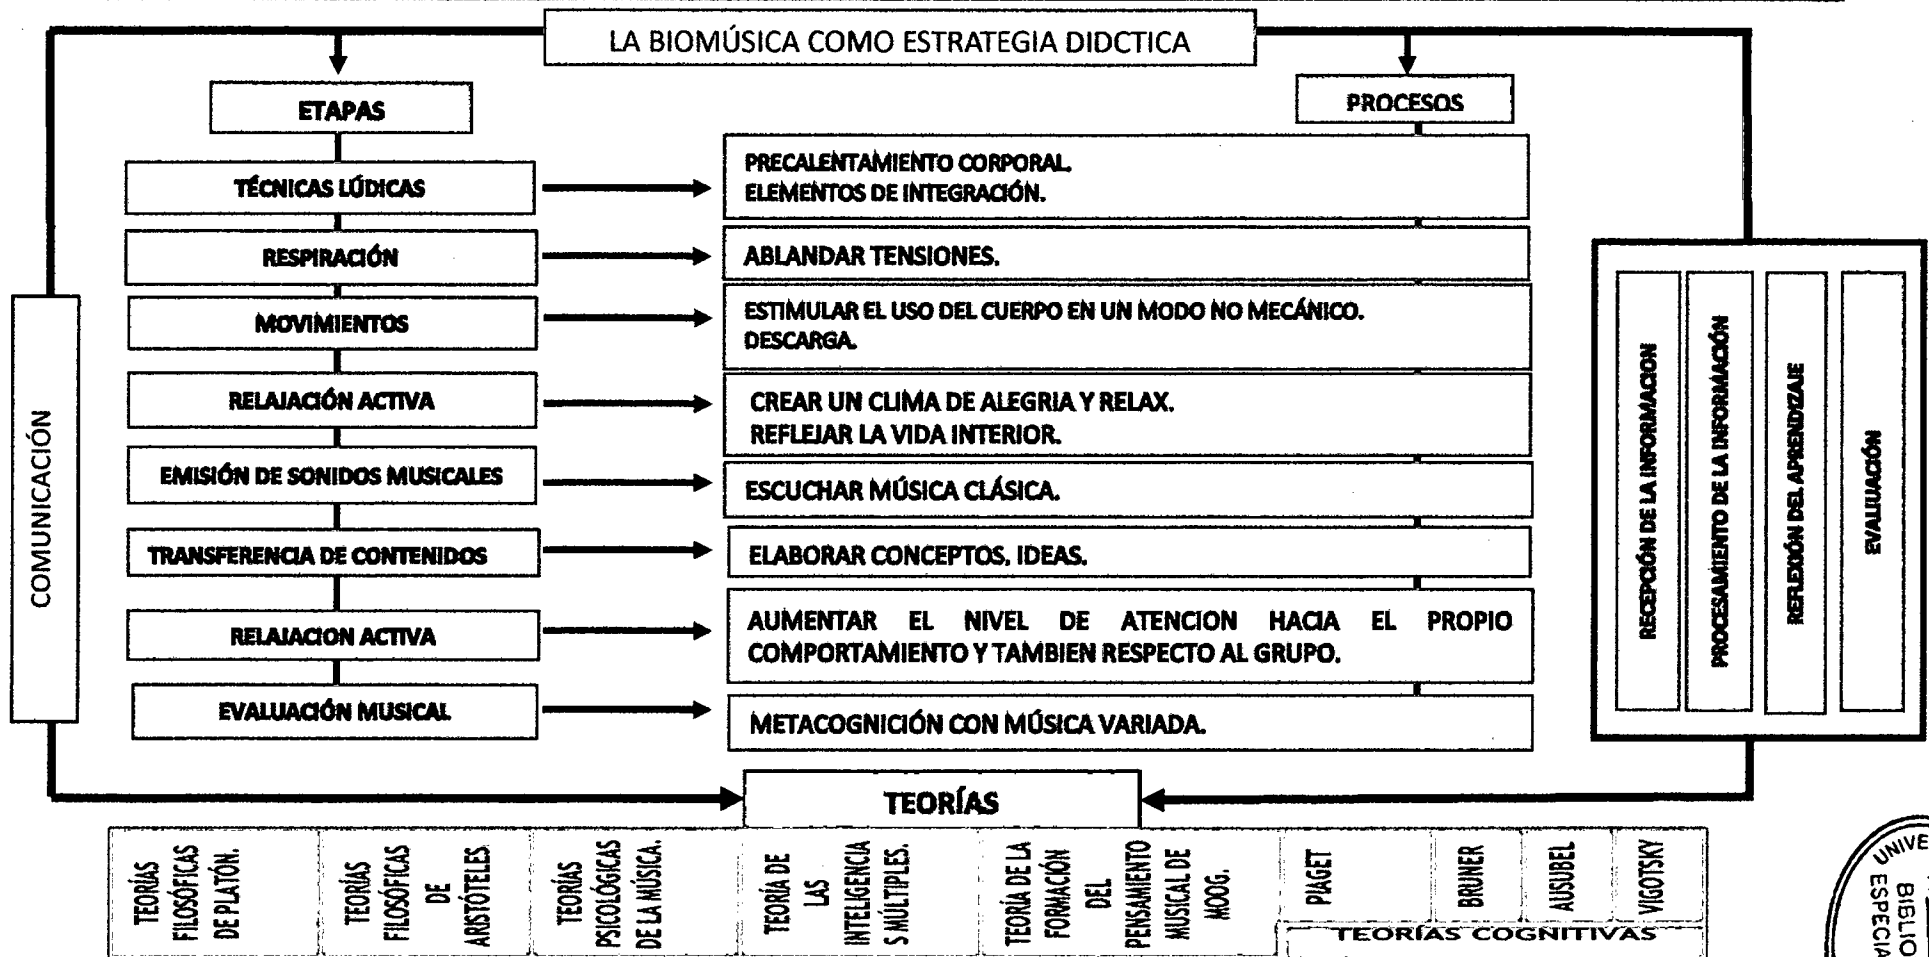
LA BIOMÚSICA COMO ESTRATEGIA DIDCTICA

ETAPAS

PROCESOS

TÉCNICAS LÚDICAS

PRECALENTAMIENTO CORPORAL.
ELEMENTOS DE INTEGRACIÓN.

RESPIRACIÓN

ABLANDAR TENSIONES.

MOVIMIENTOS

ESTIMULAR EL USO DEL CUERPO EN UN MODO NO MECÁNICO.
DESCARGA.

RELAJACIÓN ACTIVA

CREAR UN CLIMA DE ALEGRIA Y RELAX.
REFLEJAR LA VIDA INTERIOR.

EMISIÓN DE SONIDOS MUSICALES

ESCUCHAR MÚSICA CLÁSICA.

TRANSFERENCIA DE CONTENIDOS

ELABORAR CONCEPTOS, IDEAS.

RELAJACION ACTIVA

AUMENTAR EL NIVEL DE ATENCION HACIA EL PROPIO COMPORTAMIENTO Y TAMBIEN RESPECTO AL GRUPO.

EVALUACIÓN MUSICAL

METACOGNICIÓN CON MÚSICA VARIADA.

COMUNICACIÓN

RECEPCIÓN DE LA INFORMACION

PROCESAMIENTO DE LA INFORMACIÓN

REFLEXIÓN DEL APRENDIZAJE

EVALUACIÓN

TEORÍAS

TEORÍAS FILOSÓFICAS DE PLATÓN.

TEORÍAS FILOSÓFICAS DE ARISTÓTELES.

TEORÍAS PSICOLÓGICAS DE LA MÚSICA.

TEORÍA DE LAS INTELIGENCIAS MÚLTIPLES.

TEORÍA DE LA FORMACIÓN DEL PENSAMIENTO MUSICAL DE MOOG.

PIAGET

BRUNER

AUSUBEL

VIGOTSKY

TEORÍAS COGNITIVAS

UNIVE
BIBLIO
ESPECIA